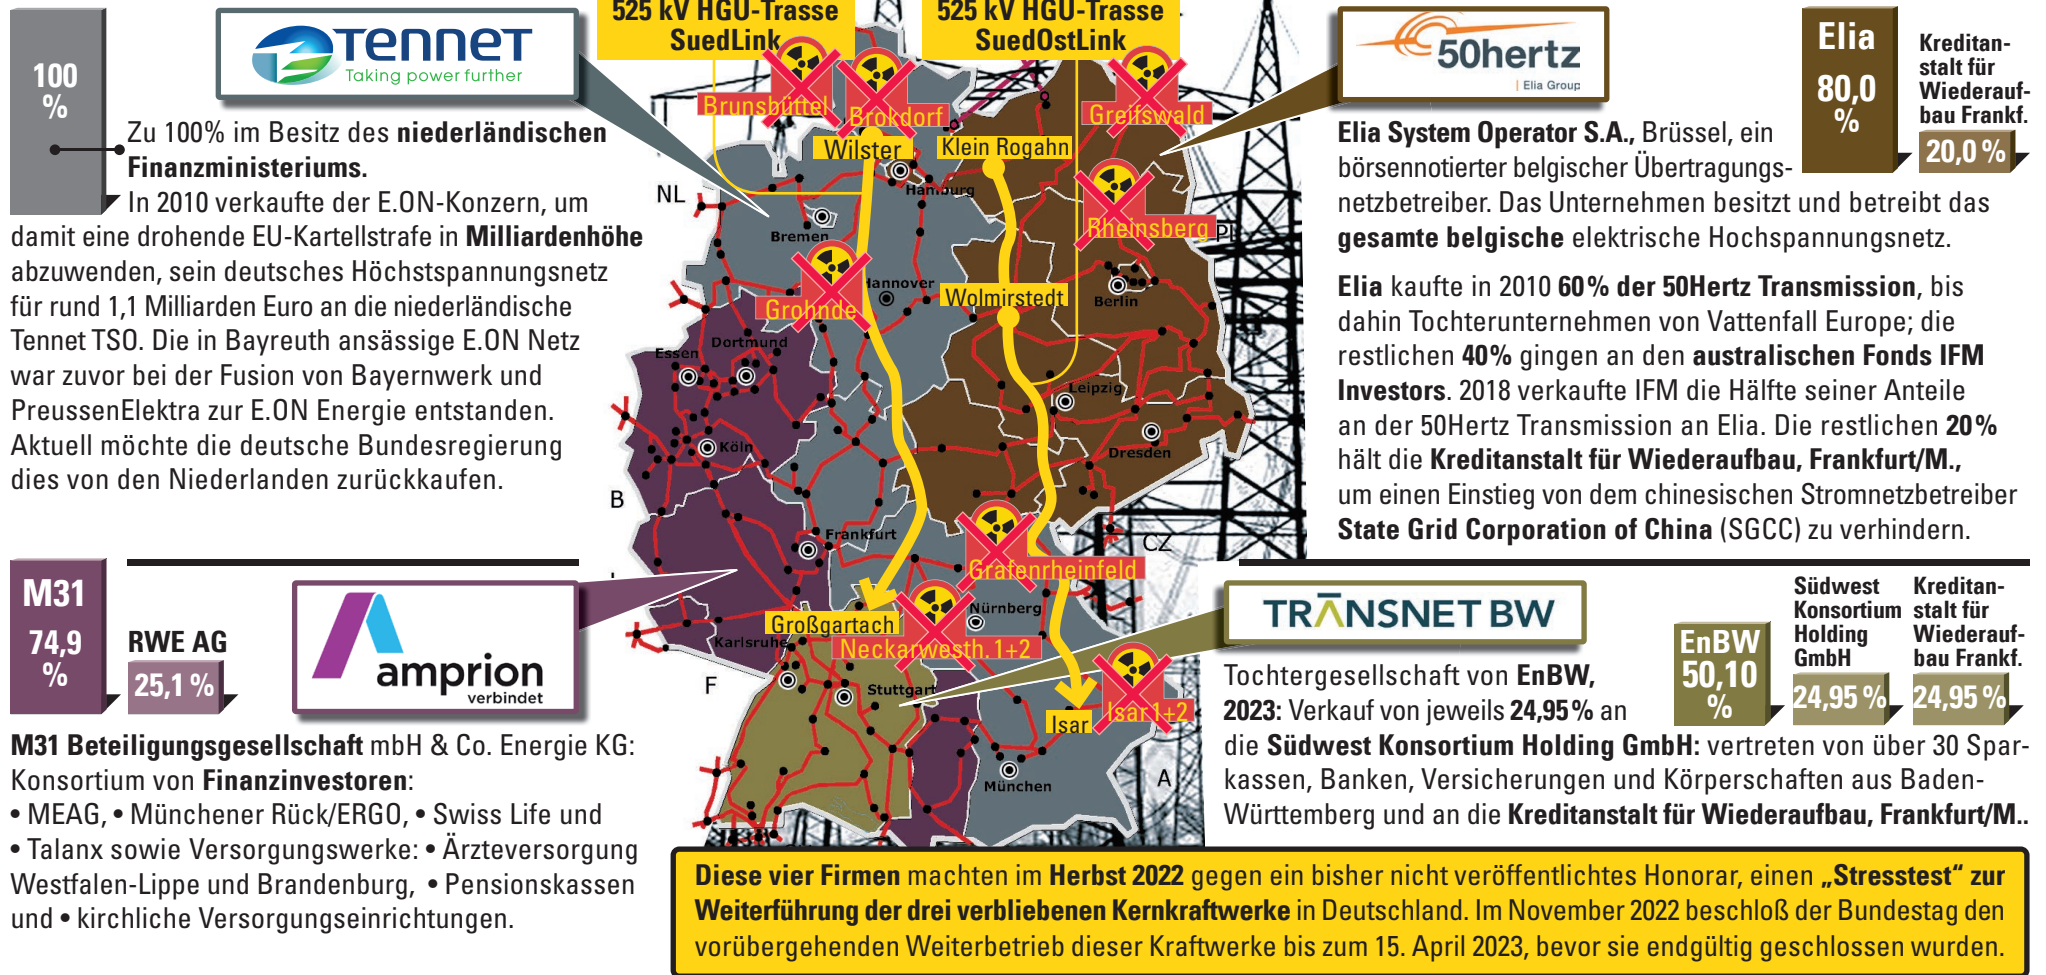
100 %

TenneT
Taking power further

Zu 100% im Besitz des **niederländischen Finanzministeriums.**
In 2010 verkaufte der E.ON-Konzern, um damit eine drohende EU-Kartellstrafe in **Milliardenhöhe** abzuwenden, sein deutsches Höchstspannungsnetz für rund 1,1 Milliarden Euro an die niederländische Tennet TSO. Die in Bayreuth ansässige E.ON Netz war zuvor bei der Fusion von Bayernwerk und PreussenElektra zur E.ON Energie entstanden. Aktuell möchte die deutsche Bundesregierung dies von den Niederlanden zurückkaufen.

525 kV HGU-Trasse SuedLink

525 kV HGU-Trasse SuedOstLink

Brunsbüttel
Brokdorf
Greifswald
Wilster
Klein Rogahn
Hamburg
NL
Bremen
Rheinsberg
PL
Grohnde
Hannover
Wolmirstedt
Berlin
Dortmund
Essen
Leipzig
Köln
Dresden
B
Frankfurt
Grafenrheinfeld
CZ
L
Großgartach
Nürnberg
Neckarwesth. 1+2
Karlsruhe
F
Stuttgart
Isar
Isar 1+2
München
A

50hertz
Elia Group

Elia 80,0 %

Kreditanstalt für Wiederaufbau Frankf.
20,0 %

**Elia System Operator S.A.**, Brüssel, ein börsennotierter belgischer Übertragungsnetzbetreiber. Das Unternehmen besitzt und betreibt das **gesamte belgische** elektrische Hochspannungsnetz.

**Elia** kaufte in 2010 **60% der 50Hertz Transmission**, bis dahin Tochterunternehmen von Vattenfall Europe; die restlichen **40%** gingen an den **australischen Fonds IFM Investors**. 2018 verkaufte IFM die Hälfte seiner Anteile an der 50Hertz Transmission an Elia. Die restlichen **20%** hält die **Kreditanstalt für Wiederaufbau, Frankfurt/M.**, um einen Einstieg von dem chinesischen Stromnetzbetreiber **State Grid Corporation of China** (SGCC) zu verhindern.

M31 74,9 %

RWE AG
25,1 %

amprion
verbindet

**M31 Beteiligungsgesellschaft** mbH & Co. Energie KG: Konsortium von **Finanzinvestoren**:
• MEAG, • Münchener Rück/ERGO, • Swiss Life und • Talanx sowie Versorgungswerke: • Ärzteversorgung Westfalen-Lippe und Brandenburg, • Pensionskassen und • kirchliche Versorgungseinrichtungen.

TRANSNET BW

EnBW 50,10 %

Südwest Konsortium Holding GmbH
24,95 %

Kreditanstalt für Wiederaufbau Frankf.
24,95 %

Tochtergesellschaft von **EnBW, 2023:** Verkauf von jeweils **24,95%** an die **Südwest Konsortium Holding GmbH:** vertreten von über 30 Sparkassen, Banken, Versicherungen und Körperschaften aus Baden-Württemberg und an die **Kreditanstalt für Wiederaufbau, Frankfurt/M.**.

**Diese vier Firmen** machten im **Herbst 2022** gegen ein bisher nicht veröffentlichtes Honorar, einen **„Stresstest" zur Weiterführung der drei verbliebenen Kernkraftwerke** in Deutschland. Im November 2022 beschloß der Bundestag den vorübergehenden Weiterbetrieb dieser Kraftwerke bis zum 15. April 2023, bevor sie endgültig geschlossen wurden.